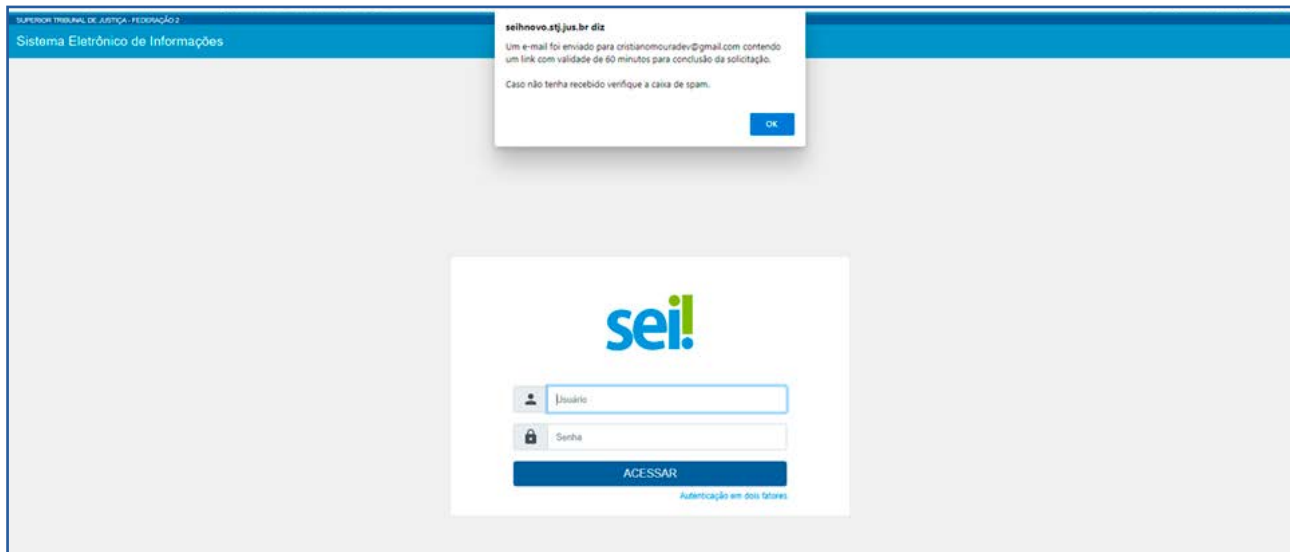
SUPERIOR TRIBUNAL DE JUSTIÇA - FEDERAÇÃO 2

Sistema Eletrônico de Informações

seihnovo.stj.jus.br diz

Um e-mail foi enviado para cristianomouradev@gmail.com contendo um link com validade de 60 minutos para conclusão da solicitação.

Caso não tenha recebido verifique a caixa de spam.

OK

sei!

Usuário

Senha

ACESSAR

Autenticação em dois fatores